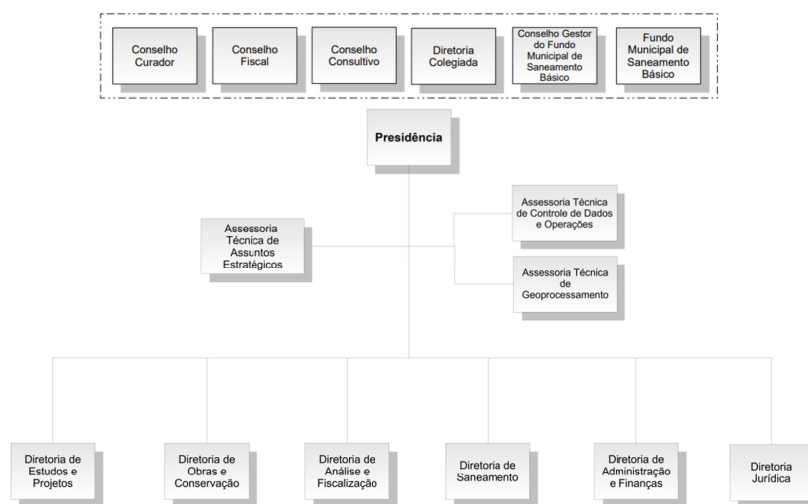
Conselho Curador

Conselho Fiscal

Conselho Consultivo

Diretoria Colegiada

Conselho Gestor do Fundo Municipal de Saneamento Básico

Fundo Municipal de Saneamento Básico

Presidência

Assessoria Técnica de Assuntos Estratégicos

Assessoria Técnica de Controle de Dados e Operações

Assessoria Técnica de Geoprocessamento

Diretoria de Estudos e Projetos

Diretoria de Obras e Conservação

Diretoria de Análise e Fiscalização

Diretoria de Saneamento

Diretoria de Administração e Finanças

Diretoria Jurídica